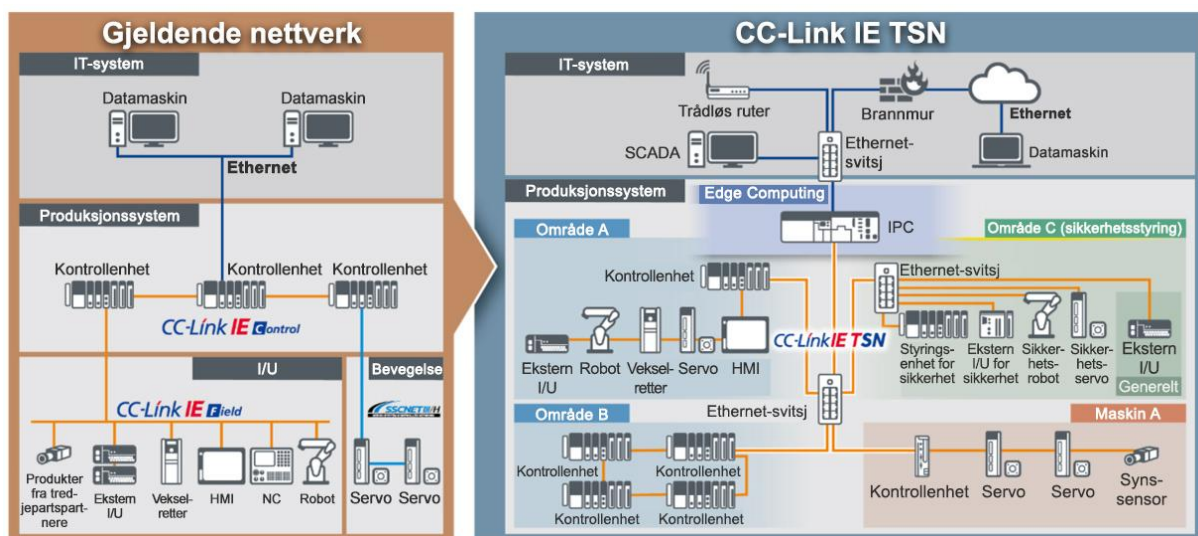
Gjeldende nettverk

IT-system

Datamaskin

Datamaskin

Ethernet

Produksjonssystem

Kontrollenhet

Kontrollenhet

Kontrollenhet

CC-Link IE Control

I/U

CC-Link IE Field

Produkter fra tredjepartspartnere

Ekstern I/U

Vekselretter

HMI

NC

Robot

Bevegelse

SSCNET III/H

Servo

Servo

CC-Link IE TSN

IT-system

Trådløs ruter

Brannmur

Ethernet

SCADA

Ethernet-svitsj

Datamaskin

Produksjonssystem

Edge Computing

IPC

Område A

Kontrollenhet

Ekstern I/U

Robot

Vekselretter

Servo

HMI

CC-Link IE TSN

Område C (sikkerhetsstyring)

Ethernet-svitsj

Styringsenhet for sikkerhet

Ekstern I/U for sikkerhet

Sikkerhetsrobot

Sikkerhetsservo

Ekstern I/U

Generelt

Område B

Ethernet-svitsj

Kontrollenhet

Kontrollenhet

Kontrollenhet

Kontrollenhet

Maskin A

Kontrollenhet

Servo

Servo

Synssensor